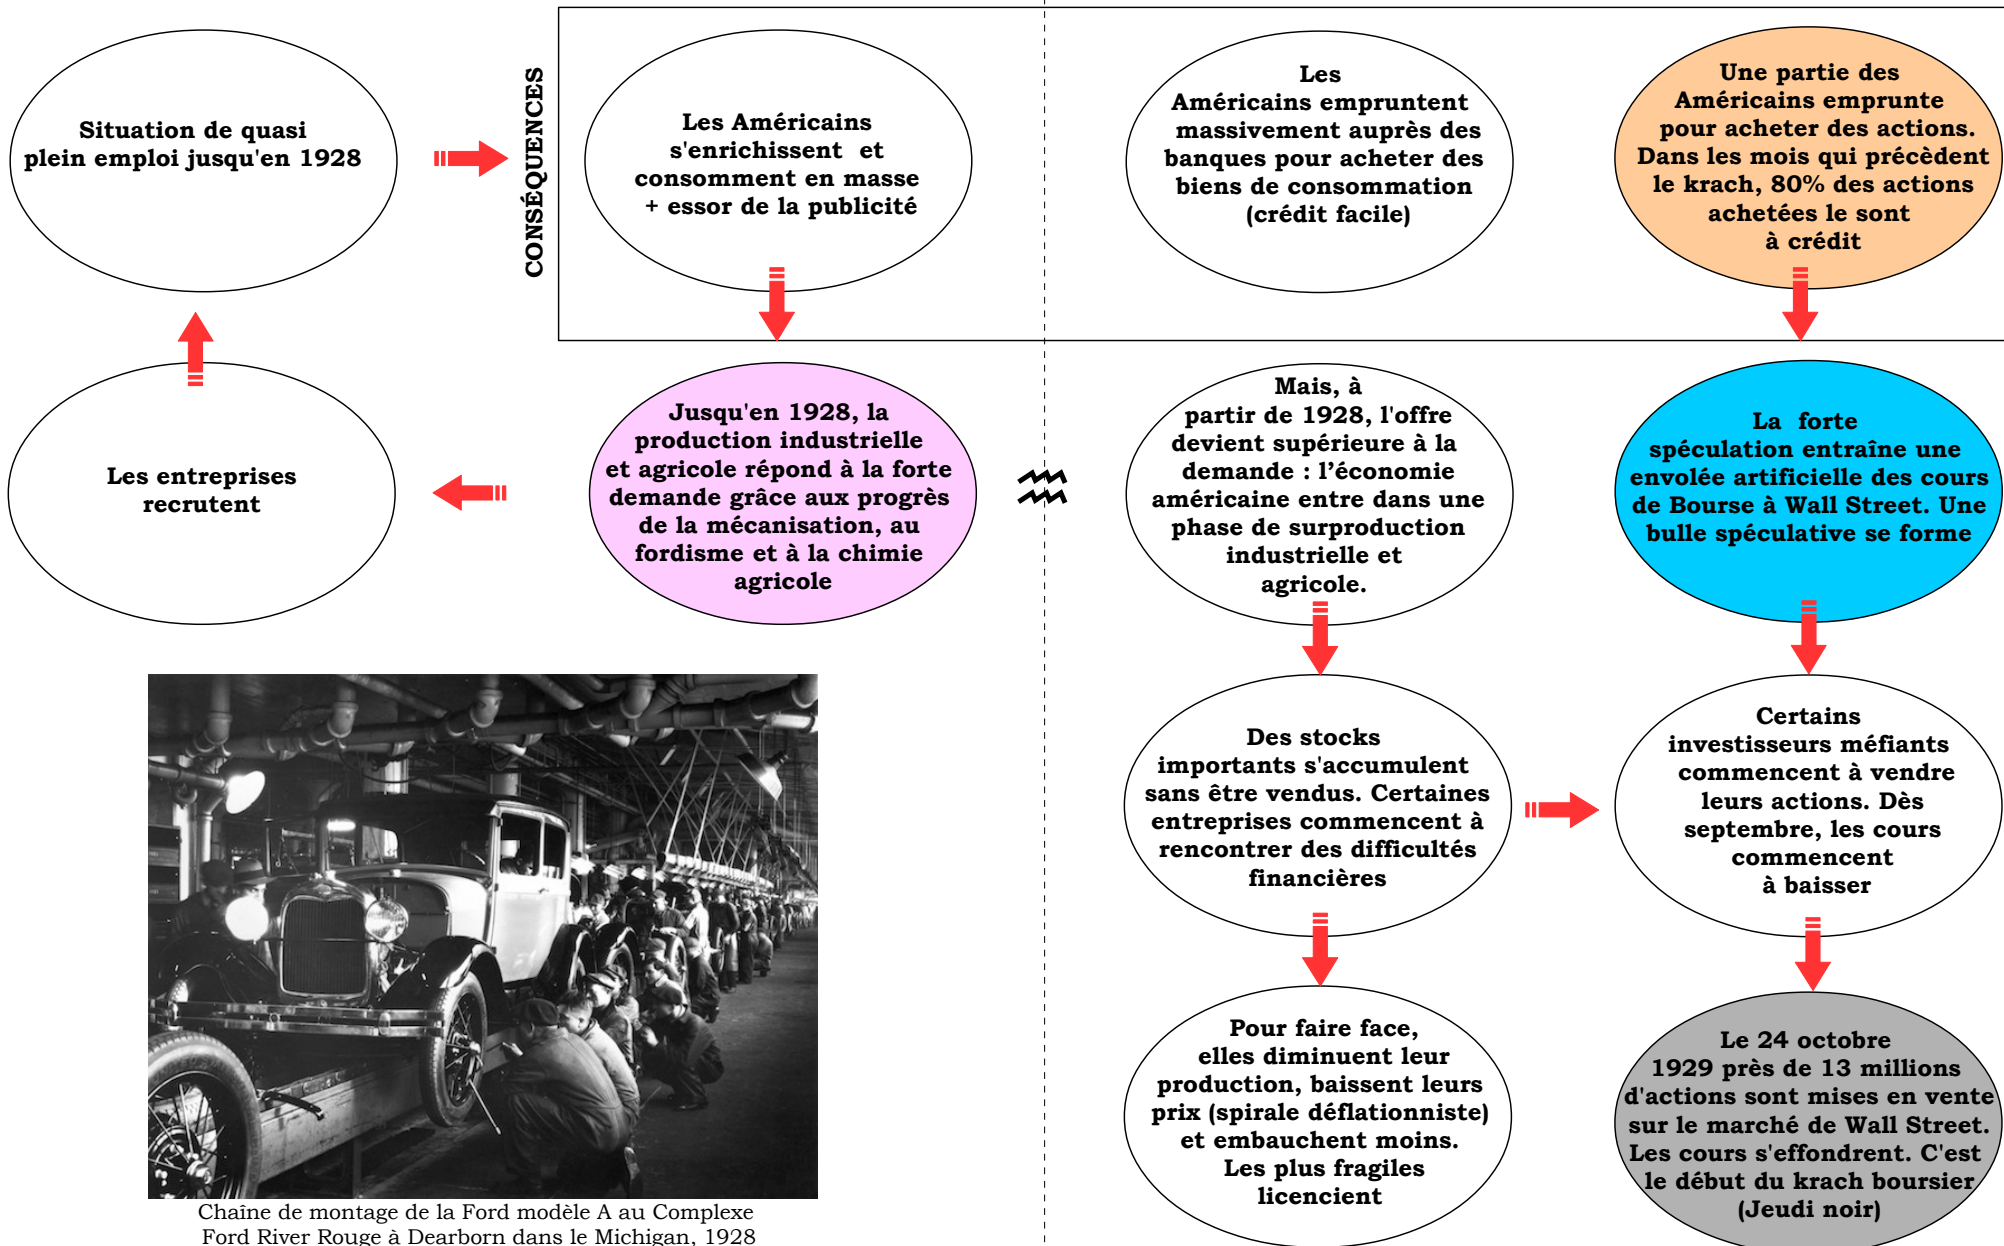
Situation de quasi plein emploi jusqu'en 1928

CONSÉQUENCES

Les Américains s'enrichissent et consomment en masse + essor de la publicité

Les Américains empruntent massivement auprès des banques pour acheter des biens de consommation (crédit facile)

Une partie des Américains emprunte pour acheter des actions. Dans les mois qui précèdent le krach, 80% des actions achetées le sont à crédit

Les entreprises recrutent

Jusqu'en 1928, la production industrielle et agricole répond à la forte demande grâce aux progrès de la mécanisation, au fordisme et à la chimie agricole

Mais, à partir de 1928, l'offre devient supérieure à la demande : l'économie américaine entre dans une phase de surproduction industrielle et agricole.

La forte spéculation entraîne une envolée artificielle des cours de Bourse à Wall Street. Une bulle spéculative se forme

Des stocks importants s'accumulent sans être vendus. Certaines entreprises commencent à rencontrer des difficultés financières

Certains investisseurs méfiants commencent à vendre leurs actions. Dès septembre, les cours commencent à baisser

Pour faire face, elles diminuent leur production, baissent leurs prix (spirale déflationniste) et embauchent moins. Les plus fragiles licencient

Le 24 octobre 1929 près de 13 millions d'actions sont mises en vente sur le marché de Wall Street. Les cours s'effondrent. C'est le début du krach boursier (Jeudi noir)

Chaîne de montage de la Ford modèle A au Complexe Ford River Rouge à Dearborn dans le Michigan, 1928